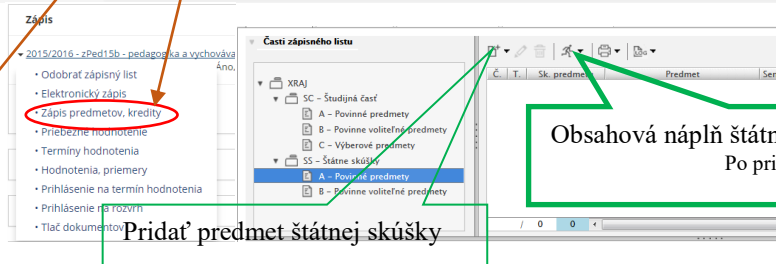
Zápis

2015/2016 - zPed15b - pedagogika a vychováva
Áno,

Odobrať zápisný list
Elektronický zápis
Zápis predmetov, kredity
Priebežné hodnotenie
Termíny hodnotenia
Hodnotenia, priemery
Prihlásenie na termín hodnotenia
Prihlásenie na rozvrh
Tlač dokumentov

Časti zápisného listu

XRAJ
SC – Študijná časť
A – Povinné predmety
B – Povinne voliteľné predmety
C – Výberové predmety
SS – Štátne skúšky
A – Povinné predmety
B – Povinne voliteľné predmety

Č. | Ty | Sk. predmetu | Predmet | Sem

Obsahová náplň štátn
Po pri

Pridať predmet štátnej skúšky

/ 0 | 0